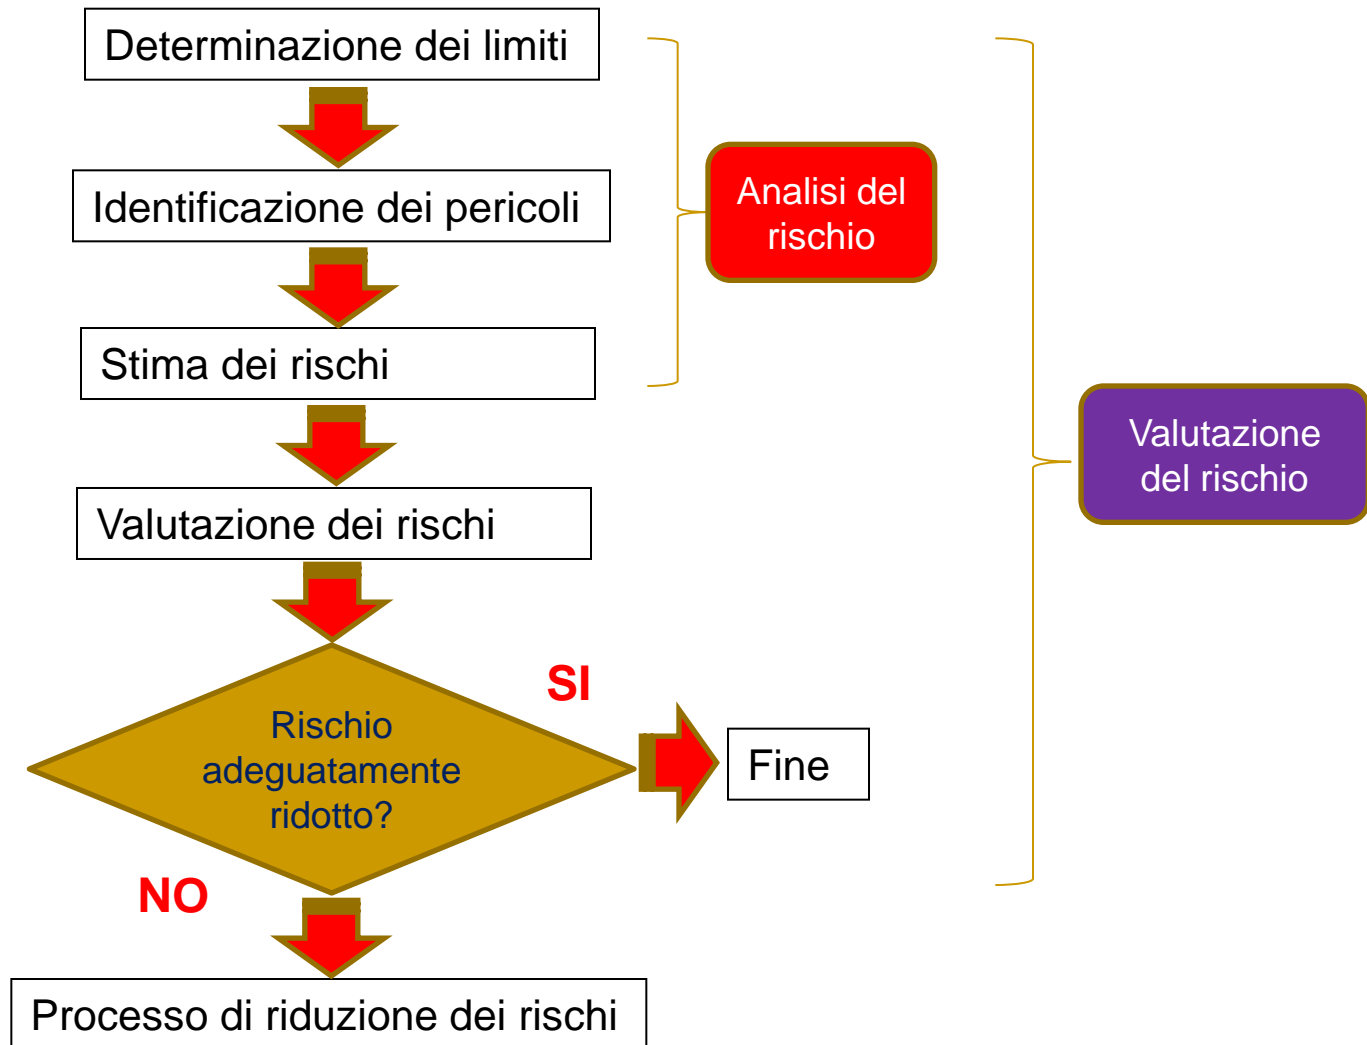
Determinazione dei limiti

Identificazione dei pericoli

Stima dei rischi

Valutazione dei rischi

Rischio adeguatamente ridotto?

SI

Fine

NO

Processo di riduzione dei rischi

Analisi del rischio

Valutazione del rischio